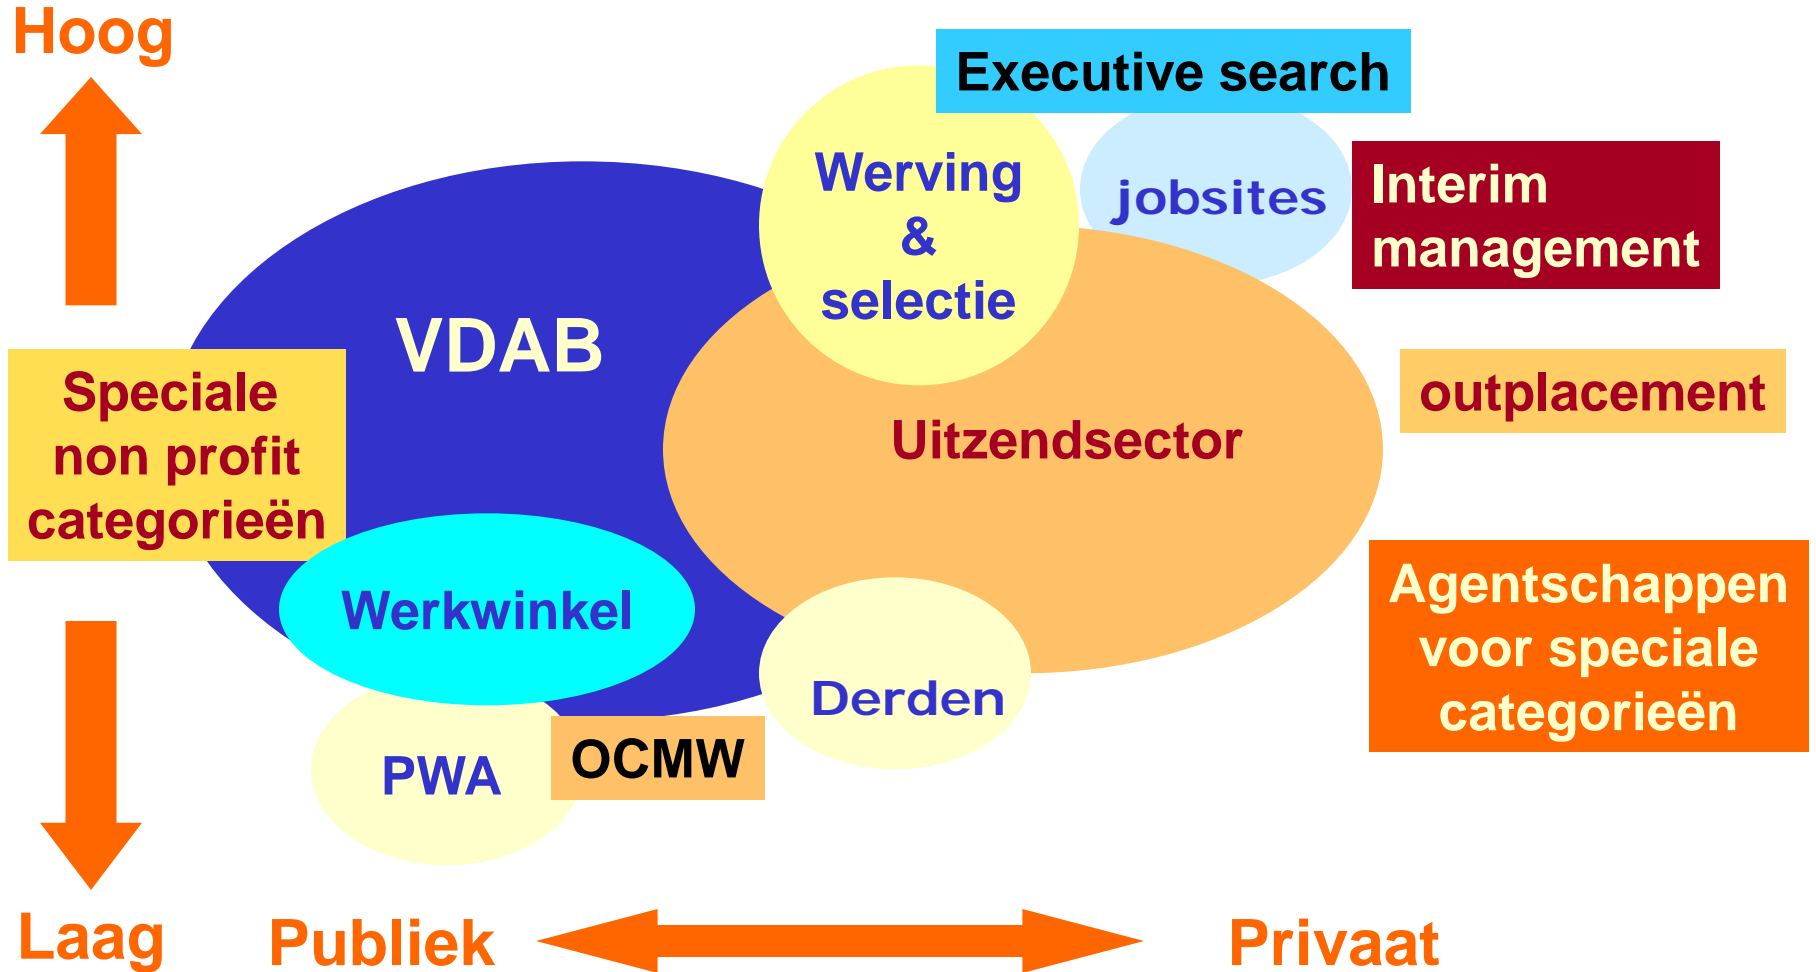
Hoog

Executive search

Werving & selectie

jobsites

Interim management

VDAB

Speciale non profit categorieën

outplacement

Uitzendsector

Werkwinkel

Agentschappen voor speciale categorieën

Derden

PWA

OCMW

Laag

Publiek

Privaat